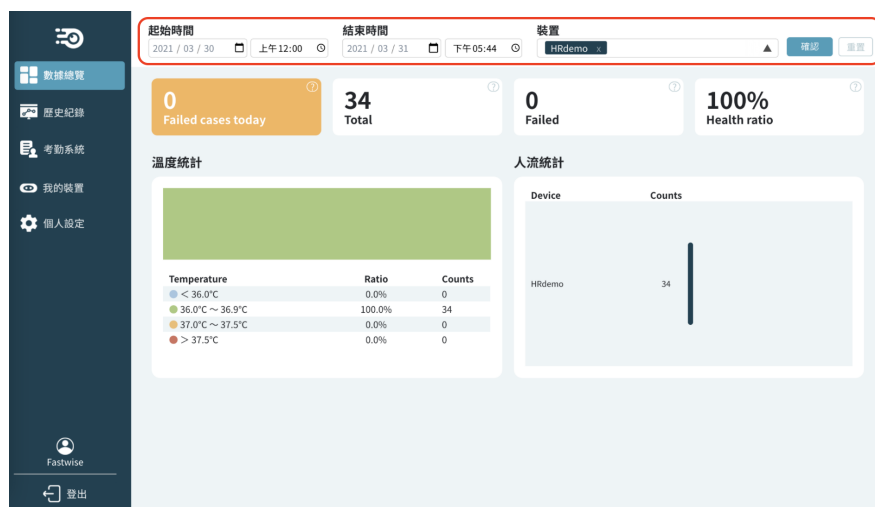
數據總覽
歷史紀錄
考勤系統
我的裝置
個人設定

起始時間
2021 / 03 / 30
上午12:00
結束時間
2021 / 03 / 31
下午05:44
裝置
HRdemo x
確認
重置

0
Failed cases today

34
Total

0
Failed

100%
Health ratio

溫度統計

| Temperature | Ratio | Counts |
|---|---|---|
| < 36.0℃ | 0.0% | 0 |
| 36.0℃ ~ 36.9℃ | 100.0% | 34 |
| 37.0℃ ~ 37.5℃ | 0.0% | 0 |
| > 37.5℃ | 0.0% | 0 |

人流統計

| Device | Counts |
|---|---|
| HRdemo | 34 |

Fastwise
登出